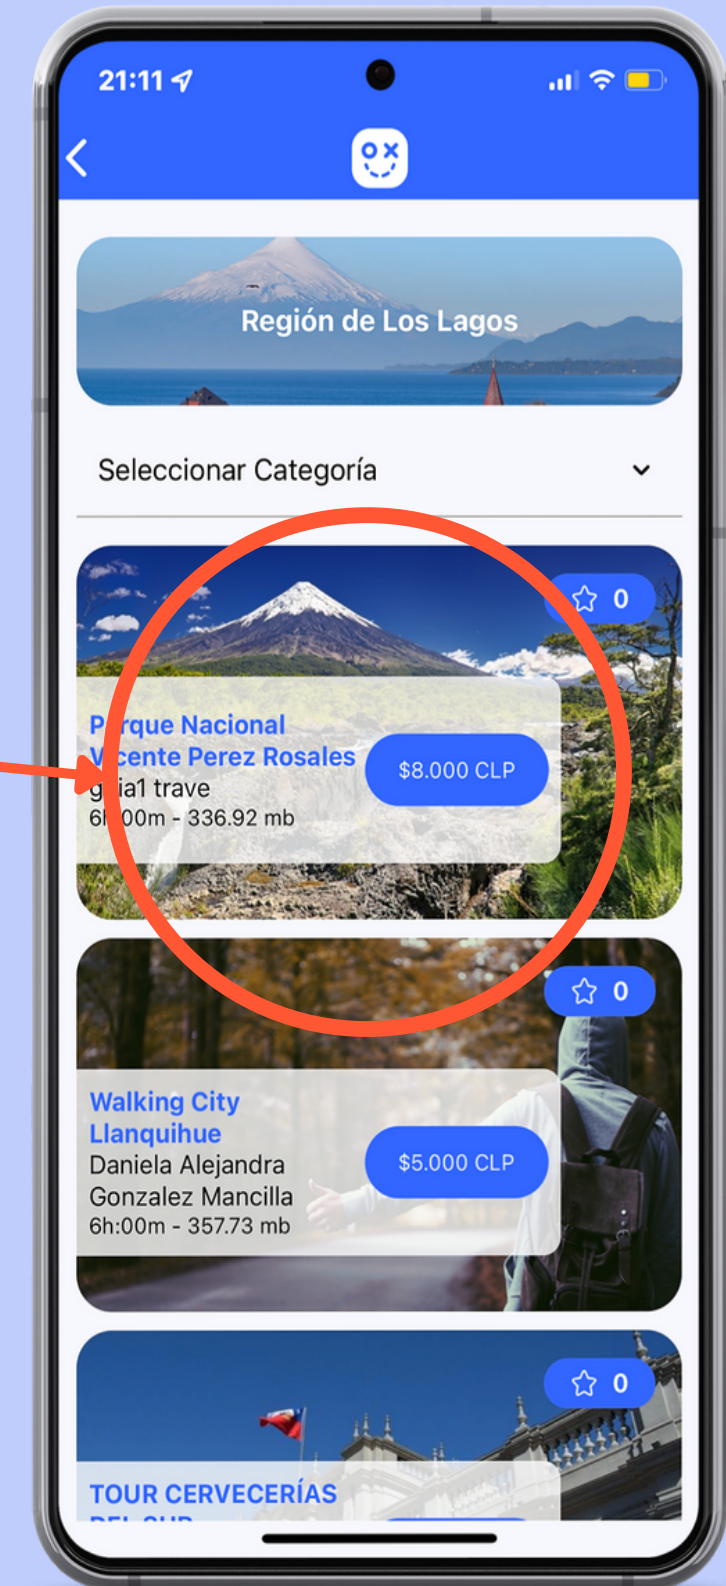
21:11

Región de Los Lagos

Seleccionar Categoría

0

P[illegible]rque Nacional V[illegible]cente Perez Rosales g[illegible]ia1 trave 6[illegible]00m - 336.92 mb

$8.000 CLP

0

Walking City Llanquihue
Daniela Alejandra Gonzalez Mancilla
6h:00m - 357.73 mb

$5.000 CLP

0

TOUR CERVECERÍAS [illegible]